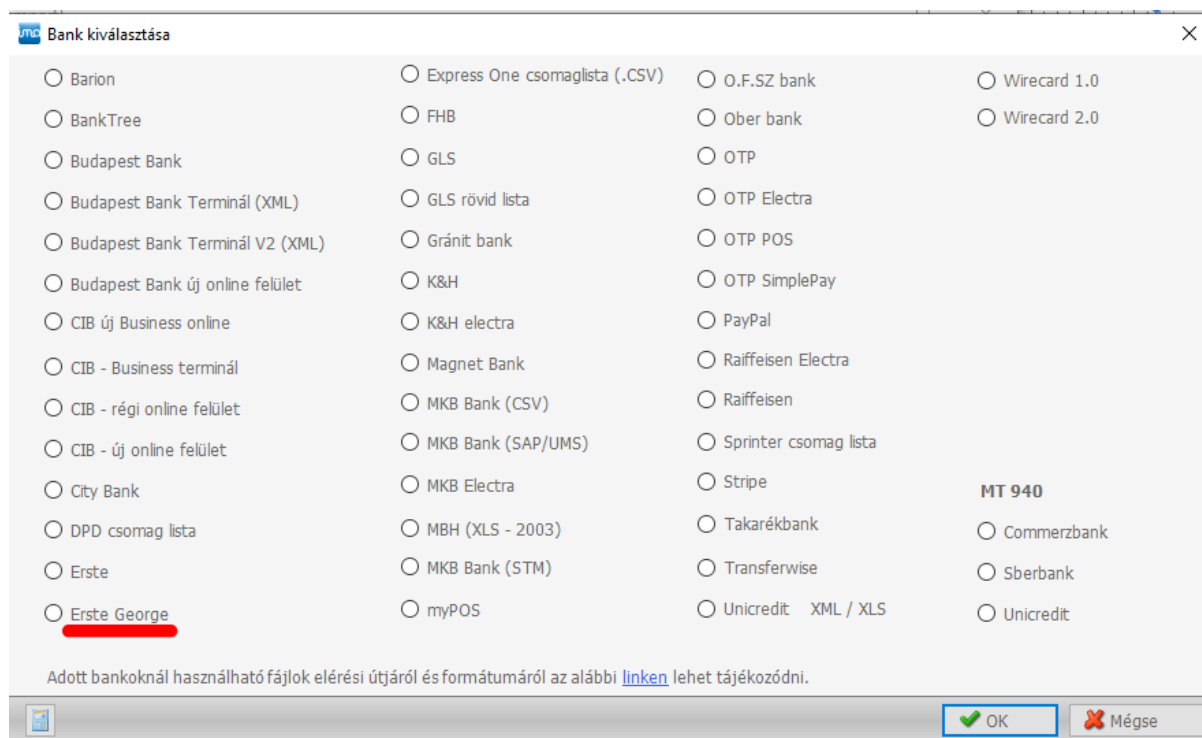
Bank kiválasztása

Barion
BankTree
Budapest Bank
Budapest Bank Terminál (XML)
Budapest Bank Terminál V2 (XML)
Budapest Bank új online felület
CIB új Business online
CIB - Business terminál
CIB - régi online felület
CIB - új online felület
City Bank
DPD csomag lista
Erste
Erste George

Express One csomaglista (.CSV)
FHB
GLS
GLS rövid lista
Gránit bank
K&H
K&H electra
Magnet Bank
MKB Bank (CSV)
MKB Bank (SAP/UMS)
MKB Electra
MBH (XLS - 2003)
MKB Bank (STM)
myPOS

O.F.SZ bank
Ober bank
OTP
OTP Electra
OTP POS
OTP SimplePay
PayPal
Raiffeisen Electra
Raiffeisen
Sprinter csomag lista
Stripe
Takarékbank
Transferwise
Unicredit XML / XLS

Wirecard 1.0
Wirecard 2.0

MT 940
Commerzbank
Sberbank
Unicredit

Adott bankoknál használható fájlok elérési útjáról és formátumáról az alábbi linken lehet tájékozódni.

OK
Mégse